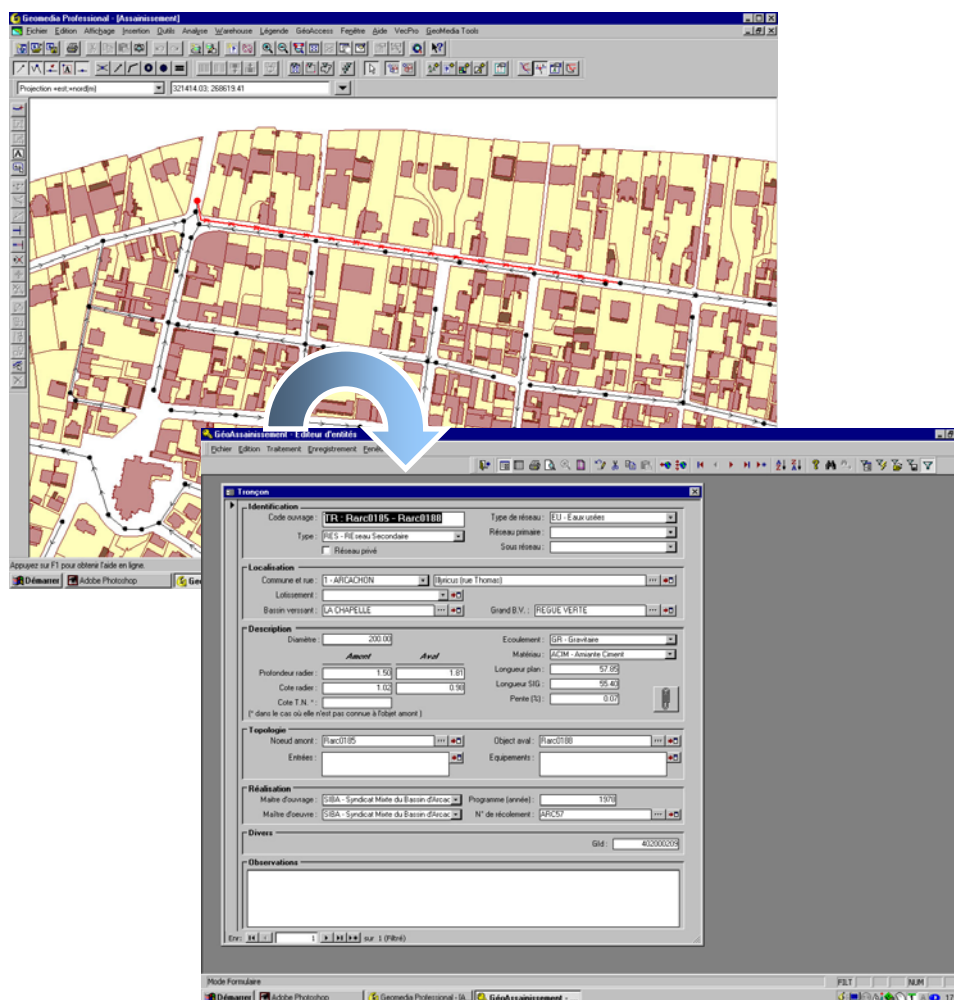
Geomedia Professional - [Assainissement]

Fichier Edition Affichage Insertion Outils Analyse Warehouse Légende GéoAccess Fenêtre Aide VecPro GeoMedia Tools

Projection =est;=nord(m)

321414.03; 268619.41

Appuyez sur F1 pour obtenir l'aide en ligne.

Démarrer Adobe Photoshop Ge

GéoAssainissement - Editeur d'entités

Fichier Edition Traitement Enregistrement Fenê

Tronçon

Identification

Code ouvrage : TR : Rarc0185 - Rarc0188

Type : RES - REseau Secondaire

Réseau privé

Type de réseau : EU - Eaux usées

Réseau primaire :

Sous réseau :

Localisation

Commune et rue : 1 - ARCACHON Illyricus (rue Thomas)

Lotissement :

Bassin versant : LA CHAPELLE

Grand B.V. : REGUE VERTE

Description

Diamètre : 200.00

Amont Aval

Profondeur radier : 1.50 1.81

Cote radier : 1.02 0.98

Cote T.N. * :

(* dans le cas où elle n'est pas connue à l'objet amont )

Ecoulement : GR - Gravitaire

Matériau : ACIM - Amiante Ciment

Longueur plan : 57.85

Longueur SIG : 55.40

Pente (%) : 0.07

Topologie

Noeud amont : Rarc0185

Entrées :

Object aval : Rarc0188

Equipements :

Réalisation

Maître d'ouvrage : SIBA - Syndicat Mixte du Bassin d'Arcac

Maître d'oeuvre : SIBA - Syndicat Mixte du Bassin d'Arcac

Programme (année) : 1978

N° de récolement : ARC57

Divers

GId : 402000209

Observations

Enr: 1 sur 1 (Filtré)

Mode Formulaire

FLT NUM

Démarrer Adobe Photoshop Geomedia Professional - [A GéoAssainissement -